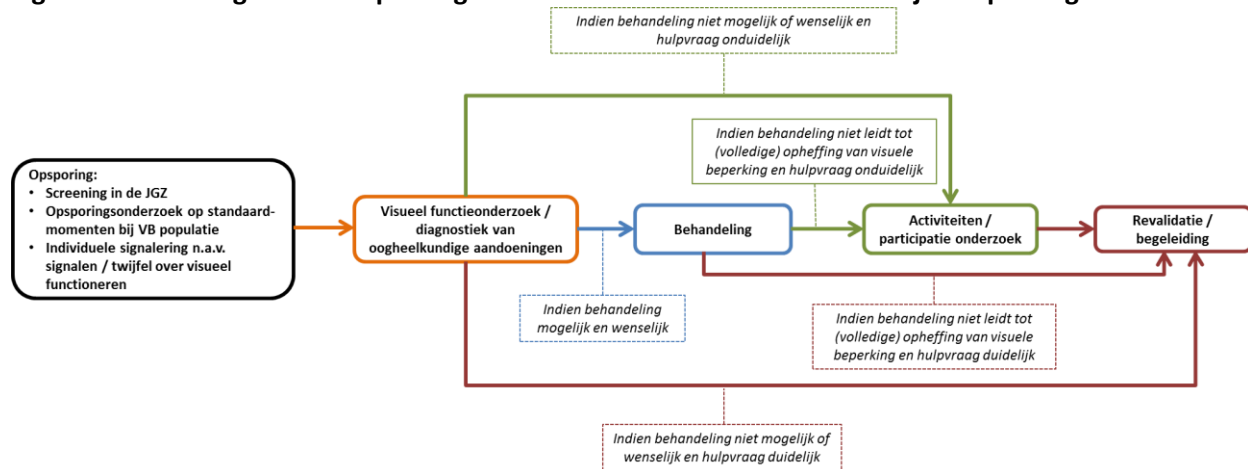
Indien behandeling niet mogelijk of wenselijk en hulpvraag onduidelijk

Indien behandeling niet leidt tot (volledige) opheffing van visuele beperking en hulpvraag onduidelijk

Opsporing:
• Screening in de JGZ
• Opsporingsonderzoek op standaardmomenten bij VB populatie
• Individuele signalering n.a.v. signalen / twijfel over visueel functioneren

Visueel functieonderzoek / diagnostiek van oogheelkundige aandoeningen

Behandeling

Activiteiten / participatie onderzoek

Revalidatie / begeleiding

Indien behandeling mogelijk en wenselijk

Indien behandeling niet leidt tot (volledige) opheffing van visuele beperking en hulpvraag duidelijk

Indien behandeling niet mogelijk of wenselijk en hulpvraag duidelijk